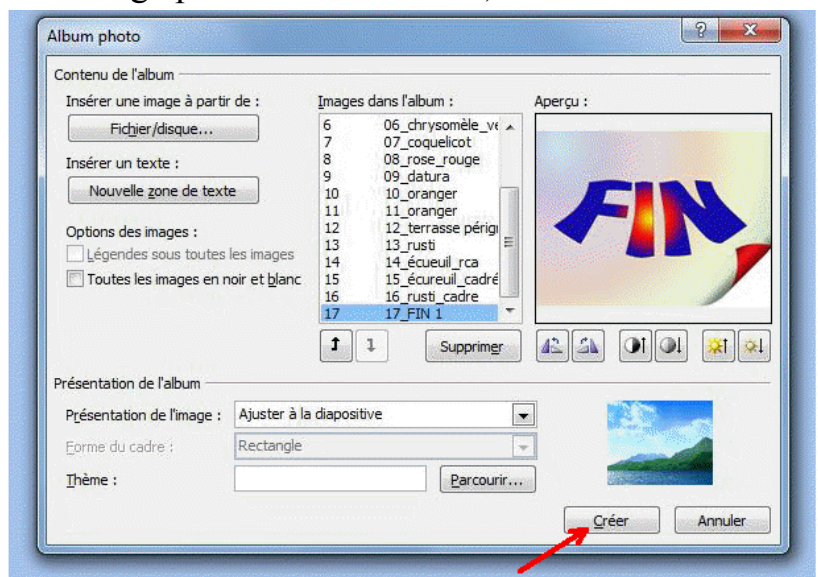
Album photo

?

Contenu de l'album

Insérer une image à partir de :

Fichier/disque...

Insérer un texte :

Nouvelle zone de texte

Options des images :

Légendes sous toutes les images

Toutes les images en noir et blanc

Images dans l'album :

6 06_chrysomèle_ve
7 07_coquelicot
8 08_rose_rouge
9 09_datura
10 10_oranger
11 11_oranger
12 12_terrasse périgi
13 13_rusti
14 14_écueuil_rca
15 15_écureuil_cadré
16 16_rusti_cadre
17 17_FIN 1

Supprimer

Aperçu :

FIN

Présentation de l'album

Présentation de l'image : Ajuster à la diapositive

Forme du cadre : Rectangle

Thème :

Parcourir...

Créer

Annuler